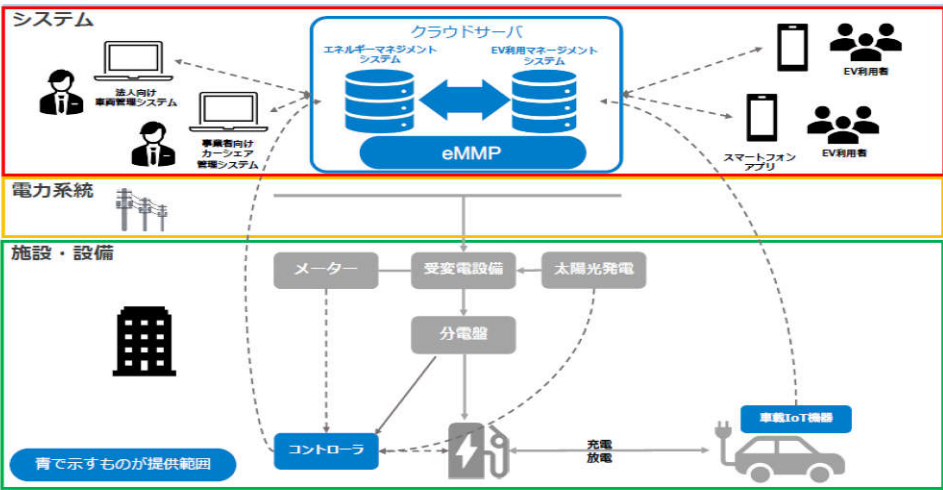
システム

クラウドサーバ

エネルギーマネジメントシステム

EV利用マネージメントシステム

eMMP

法人向け車両管理システム

事業者向けカーシェア管理システム

EV利用者

スマートフォンアプリ

EV利用者

電力系統

施設・設備

メーター

受変電設備

太陽光発電

分電盤

コントローラ

充電
放電

車載IoT機器

青で示すものが提供範囲